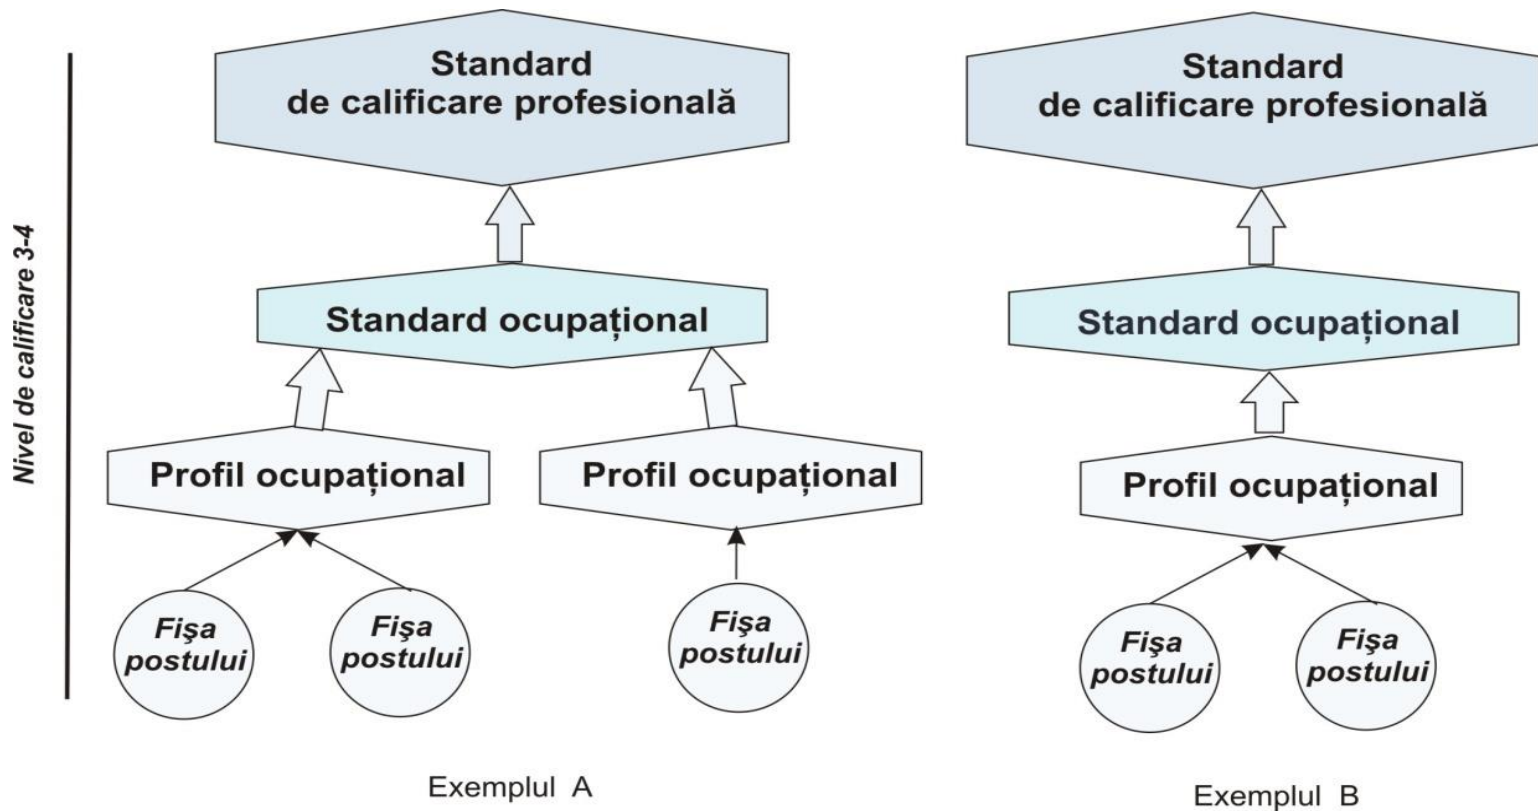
Nivel de calificare 3-4

Standard de calificare profesională

Standard ocupațional

Profil ocupațional

Profil ocupațional

Fişa postului

Fişa postului

Fişa postului

Exemplul A

Standard de calificare profesională

Standard ocupațional

Profil ocupațional

Fişa postului

Fişa postului

Exemplul B